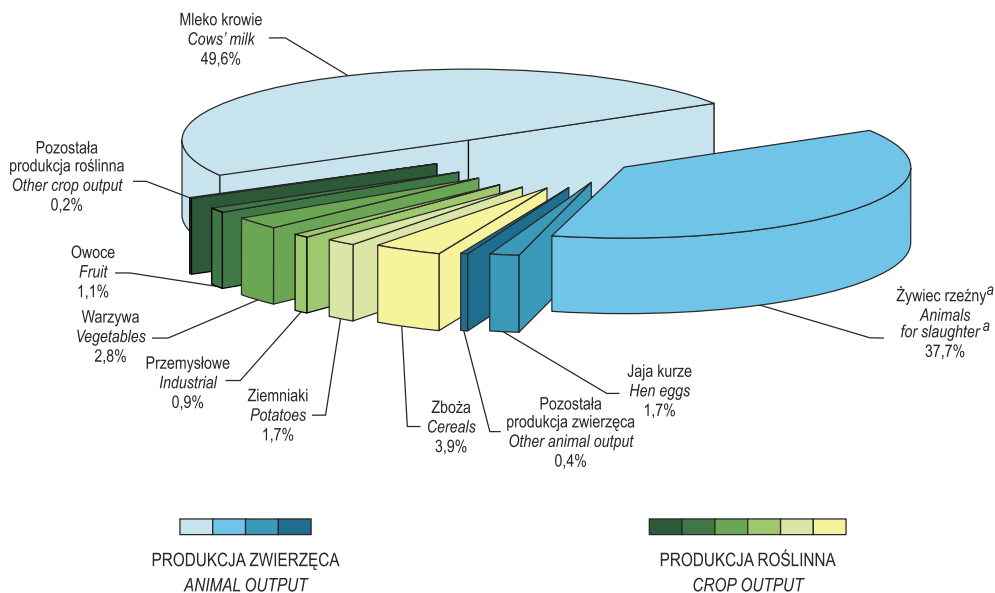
Mleko krowie
*Cows' milk*
49,6%

Pozostała produkcja roślinna
*Other crop output*
0,2%

Owoce
*Fruit*
1,1%

Warzywa
*Vegetables*
2,8%

Przemysłowe
*Industrial*
0,9%

Ziemniaki
*Potatoes*
1,7%

Zboża
*Cereals*
3,9%

Pozostała produkcja zwierzęca
*Other animal output*
0,4%

Jaja kurze
*Hen eggs*
1,7%

Żywiec rzeźny$^a$
*Animals for slaughter*$^a$
37,7%

PRODUKCJA ZWIERZĘCA
*ANIMAL OUTPUT*

PRODUKCJA ROŚLINNA
*CROP OUTPUT*